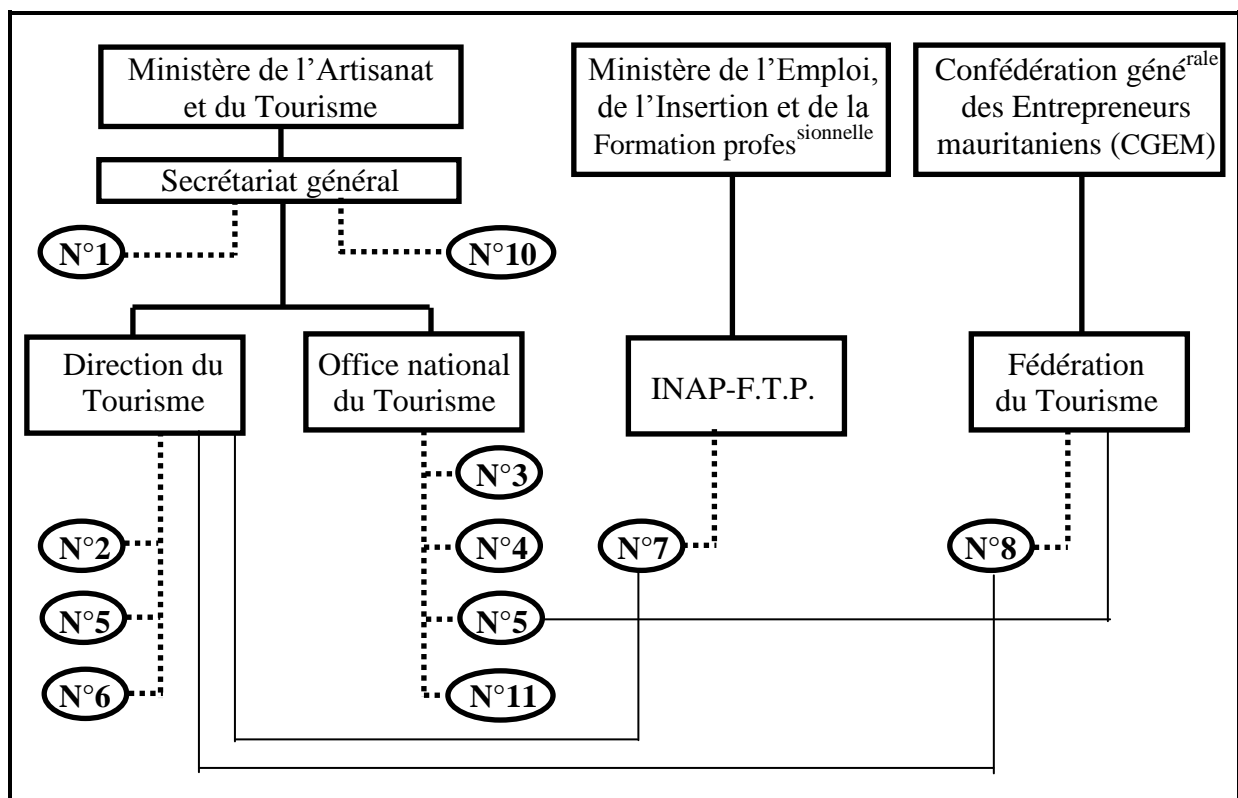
Ministère de l'Artisanat et du Tourisme

Secrétariat général

N°1

N°10

Direction du Tourisme

Office national du Tourisme

N°2

N°5

N°6

N°3

N°4

N°5

N°11

Ministère de l'Emploi, de l'Insertion et de la Formation profes$^{sionnelle}$

INAP-F.T.P.

N°7

Confédération géné$^{rale}$ des Entrepreneurs mauritaniens (CGEM)

Fédération du Tourisme

N°8